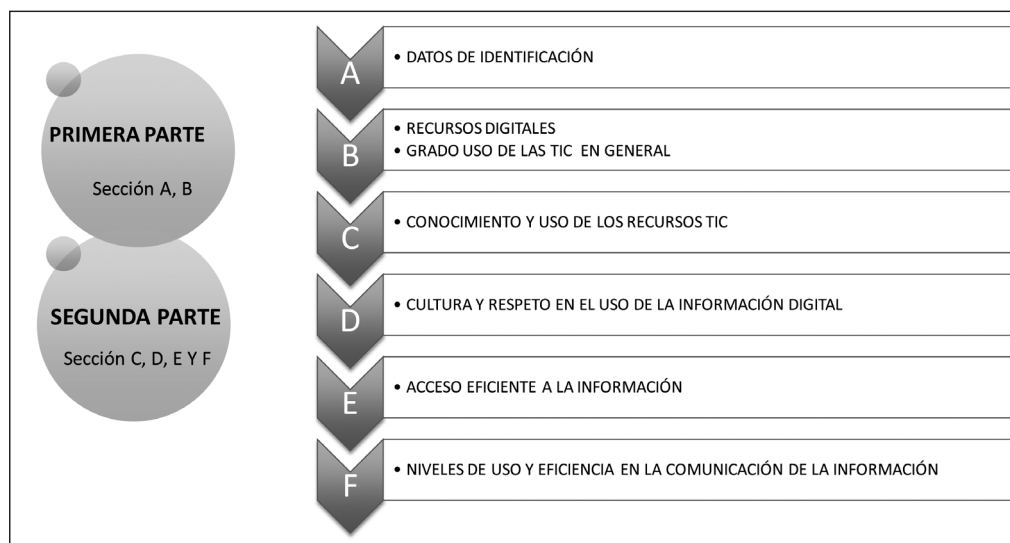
PRIMERA PARTE

Sección A, B

SEGUNDA PARTE

Sección C, D, E Y F

A
• DATOS DE IDENTIFICACIÓN

B
• RECURSOS DIGITALES
• GRADO USO DE LAS TIC EN GENERAL

C
• CONOCIMIENTO Y USO DE LOS RECURSOS TIC

D
• CULTURA Y RESPETO EN EL USO DE LA INFORMACIÓN DIGITAL

E
• ACCESO EFICIENTE A LA INFORMACIÓN

F
• NIVELES DE USO Y EFICIENCIA EN LA COMUNICACIÓN DE LA INFORMACIÓN